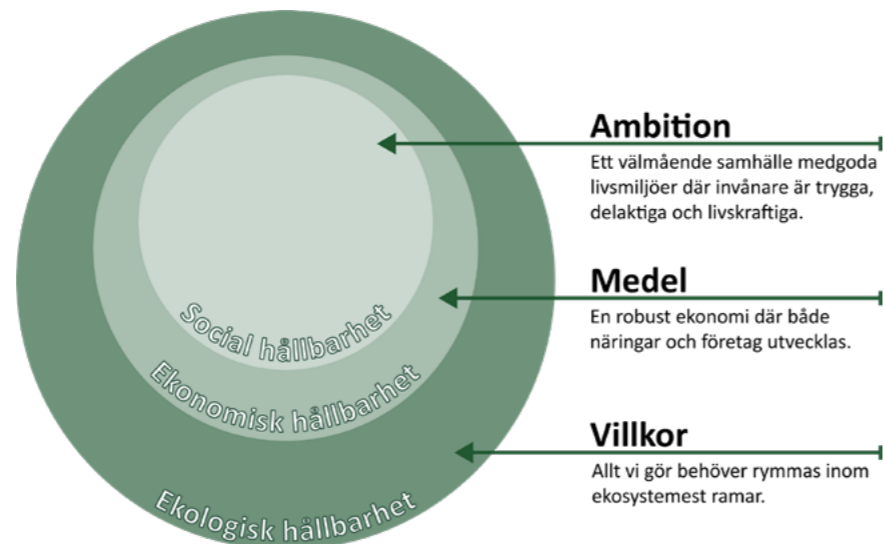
Social hållbarhet

Ekonomisk hållbarhet

Ekologisk hållbarhet

Ambition
Ett välmående samhälle medgoda livsmiljöer där invånare är trygga, delaktiga och livskraftiga.

Medel
En robust ekonomi där både näringar och företag utvecklas.

Villkor
Allt vi gör behöver rymmas inom ekosystemest ramar.